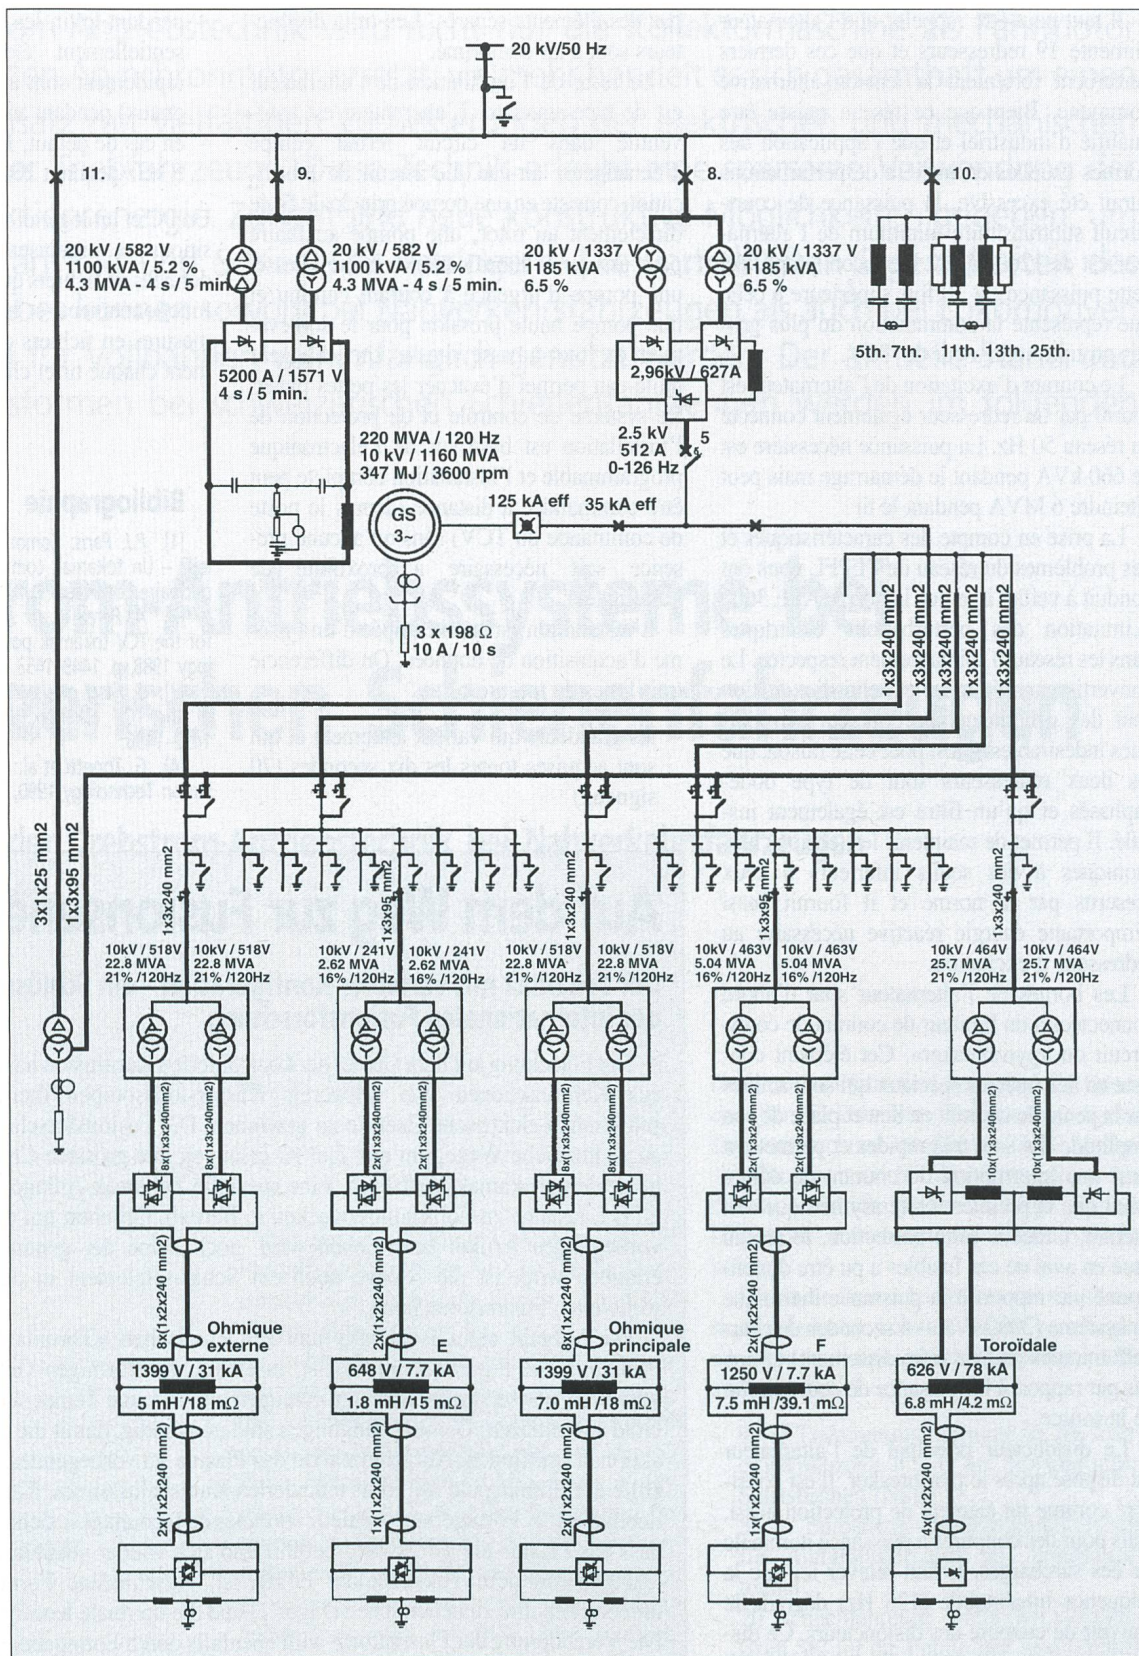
20 kV/50 Hz

11.

9.

8.

10.

20 kV / 582 V
1100 kVA / 5.2 %
4.3 MVA - 4 s / 5 min.

20 kV / 582 V
1100 kVA / 5.2 %
4.3 MVA - 4 s / 5 min.

20 kV / 1337 V
1185 kVA
6.5 %

20 kV / 1337 V
1185 kVA
6.5 %

5th. 7th.

11th. 13th. 25th.

5200 A / 1571 V
4 s / 5 min.

2,96kV / 627A

2.5 kV
512 A
0-126 Hz

5

220 MVA / 120 Hz
10 kV / 1160 MVA
347 MJ / 3600 rpm

125 kA eff

35 kA eff

GS
3~

3 x 198 Ω
10 A / 10 s

3x1x25 mm2

1x3x95 mm2

1x3x240 mm2

1x3x240 mm2

1x3x240 mm2

1x3x240 mm2

1x3x240 mm2

1x3x240 mm2

1x3x240 mm2

1x3x95 mm2

1x3x240 mm2

1x3x95 mm2

1x3x240 mm2

10kV / 518V
22.8 MVA
21% /120Hz

10kV / 518V
22.8 MVA
21% /120Hz

10kV / 241V
2.62 MVA
16% /120Hz

10kV / 241V
2.62 MVA
16% /120Hz

10kV / 518V
22.8 MVA
21% /120Hz

10kV / 518V
22.8 MVA
21% /120Hz

10kV / 463V
5.04 MVA
16% /120Hz

10kV / 463V
5.04 MVA
16% /120Hz

10kV / 464V
25.7 MVA
21% /120Hz

10kV / 464V
25.7 MVA
21% /120Hz

8x(1x3x240mm2)

8x(1x3x240mm2)

2x(1x3x240mm2)

2x(1x3x240mm2)

8x(1x3x240mm2)

8x(1x3x240mm2)

2x(1x3x240mm2)

2x(1x3x240mm2)

10x(1x3x240mm2)

10x(1x3x240mm2)

8x(1x2x240 mm2)

2x(1x2x240 mm2)

8x(1x2x240 mm2)

2x(1x2x240 mm2)

Ohmique
externe

E

Ohmique
principale

F

Toroïdale

1399 V / 31 kA
5 mH /18 mΩ

648 V / 7.7 kA
1.8 mH /15 mΩ

1399 V / 31 kA
7.0 mH /18 mΩ

1250 V / 7.7 kA
7.5 mH /39.1 mΩ

626 V / 78 kA
6.8 mH /4.2 mΩ

2x(1x2x240 mm2)

1x(1x2x240 mm2)

2x(1x2x240 mm2)

1x(1x2x240 mm2)

4x(1x2x240 mm2)